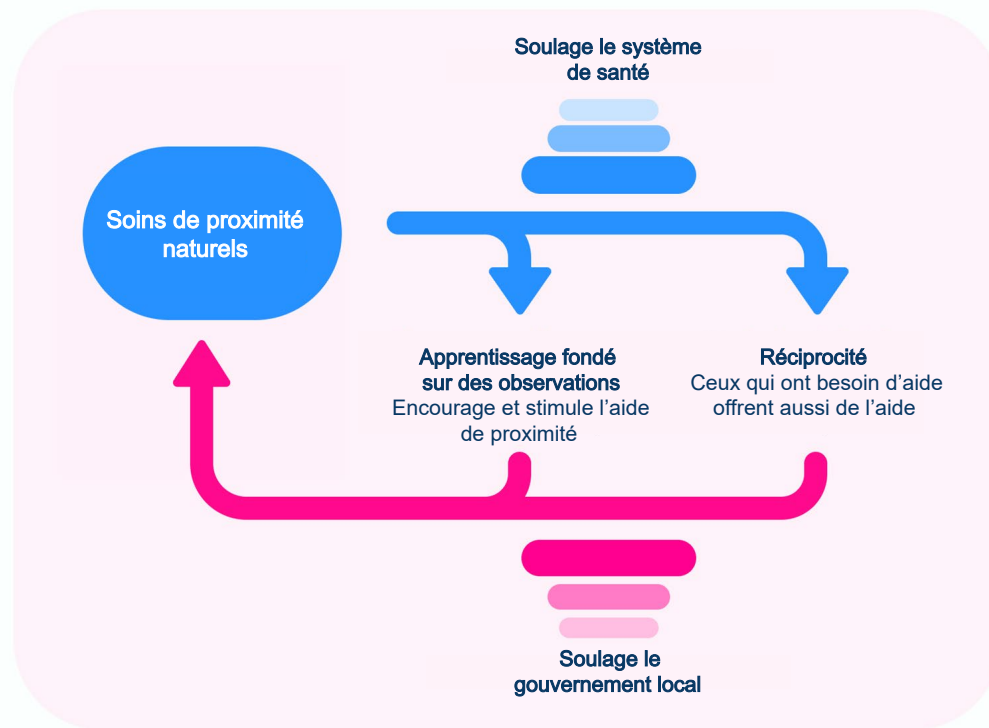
Soulage le système de santé

Soins de proximité naturels

Apprentissage fondé sur des observations
Encourage et stimule l’aide de proximité

Réciprocité
Ceux qui ont besoin d’aide offrent aussi de l’aide

Soulage le gouvernement local